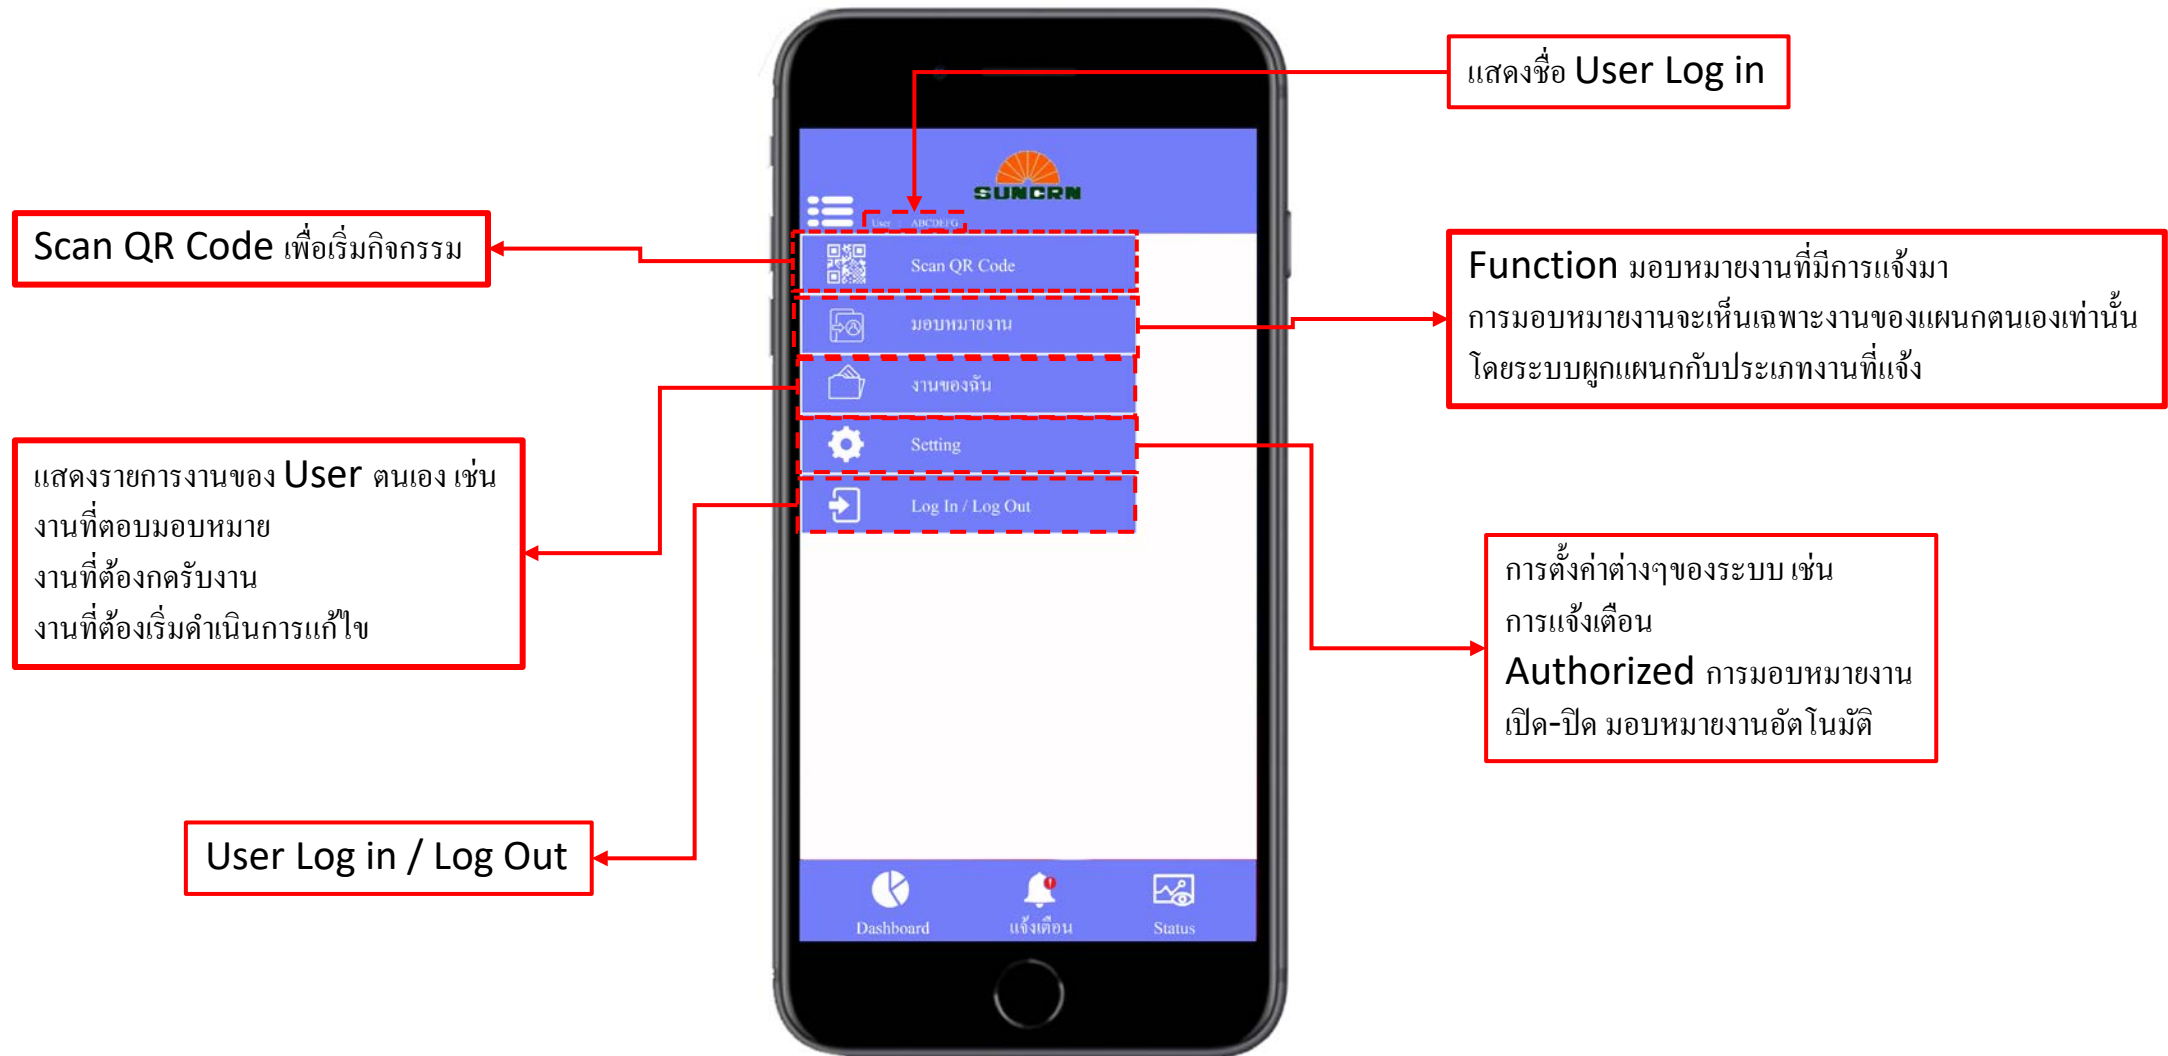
แสดงชื่อ User Log in

Scan QR Code เพื่อเริ่มกิจกรรม

SUNCRN

User ABCDEFG

Scan QR Code

มอบหมายงาน

งานของฉัน

Setting

Log In / Log Out

Function มอบหมายงานที่มีการแจ้งมา การมอบหมายงานจะเห็นเฉพาะงานของแผนกตนเองเท่านั้น โดยระบบผูกแผนกกับประเภทงานที่แจ้ง

แสดงรายการงานของ User ตนเอง เช่น
งานที่ตอบมอบหมาย
งานที่ต้องกดรับงาน
งานที่ต้องเริ่มดำเนินการแก้ไข

การตั้งค่าต่างๆของระบบ เช่น
การแจ้งเตือน
Authorized การมอบหมายงาน
เปิด-ปิด มอบหมายงานอัตโนมัติ

User Log in / Log Out

Dashboard

แจ้งเตือน

Status